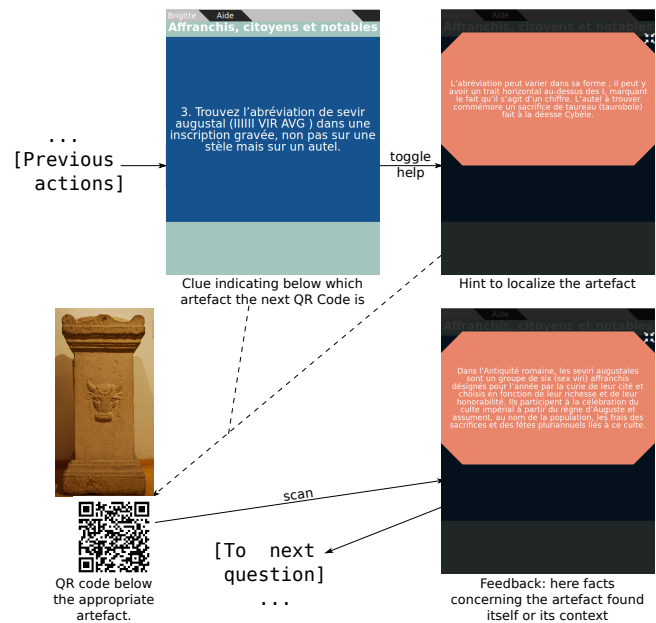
...
[Previous actions]

Brigitte Aide
Affranchis, citoyens et notables

3. Trouvez l'abréviation de sevir augustal (IIIIII VIR AVG ) dans une inscription gravée, non pas sur une stèle mais sur un autel.

Clue indicating below which artefact the next QR Code is

toggle help

Affranchis, citoyens et notables

L'abréviation peut varier dans sa forme : Il peut y avoir un trait horizontal au-dessus des I, marquant le fait qu'il s'agit d'un chiffre. L'autel à trouver commémore un sacrifice de taureau (taurobole) fait à la déesse Cybèle.

Hint to localize the artefact

scan

QR code below the appropriate artefact.

Brigitte Aide
Affranchis, citoyens et notables

Dans l'Antiquité romaine, les seviri augustales sont un groupe de six (sex viri) affranchis désignés pour l'année par la curie de leur cité et choisis en fonction de leur richesse et leur honorabilité. Ils participent à la célébration du culte impérial à partir du règne d'Auguste et assument, au nom de la population, les frais des sacrifices et des fêtes pluriannuels liés à ce culte.

[To next question]
...

Feedback: here facts concerning the artefact found itself or its context